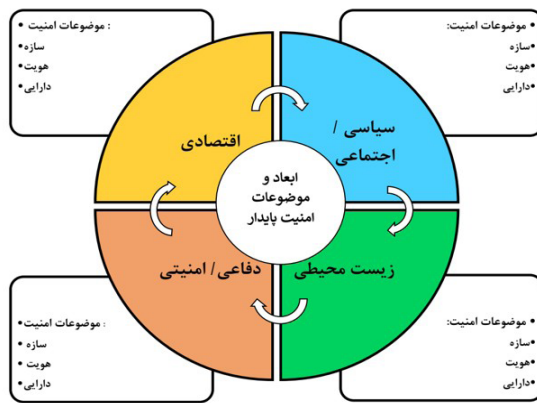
• موضوعات امنیت:
•سازه
•هویت
•دارایی

• موضوعات امنیت :
• سازه
• هویت
• دارایی

سیاسی / اجتماعی

اقتصادی

ابعاد و موضوعات امنیت پایدار

زیست محیطی

دفاعی / امنیتی

• موضوعات امنیت:
•سازه
•هویت
•دارایی

• موضوعات امنیت :
• سازه
• هویت
• دارایی